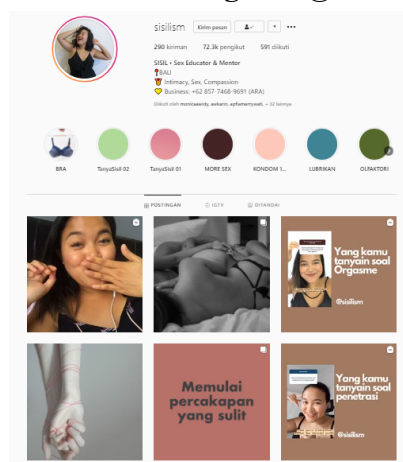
sisilism Kirim pesan ...

290 kiriman 72.3k pengikut 591 diikuti

SISIL • Sex Educator & Mentor
📍BALI
Intimacy, Sex, Compassion
Business: +62 857-7468-9691 (ARA)

Diikuti oleh monicawaidy, wekernn, aphamaryanti, + 32 lainnya

BRA
TanyaSisil 02
TanyaSisil 01
MORE SEX
KONDOM 1...
LUBRIKAN
OLFAKTORI

POSTINGAN IGTV DITANDAI

Yang kamu tanyain soal Orgasme
@sisilism

Memulai percakapan yang sulit

Yang kamu tanyain soal penetrasi
@sisilism